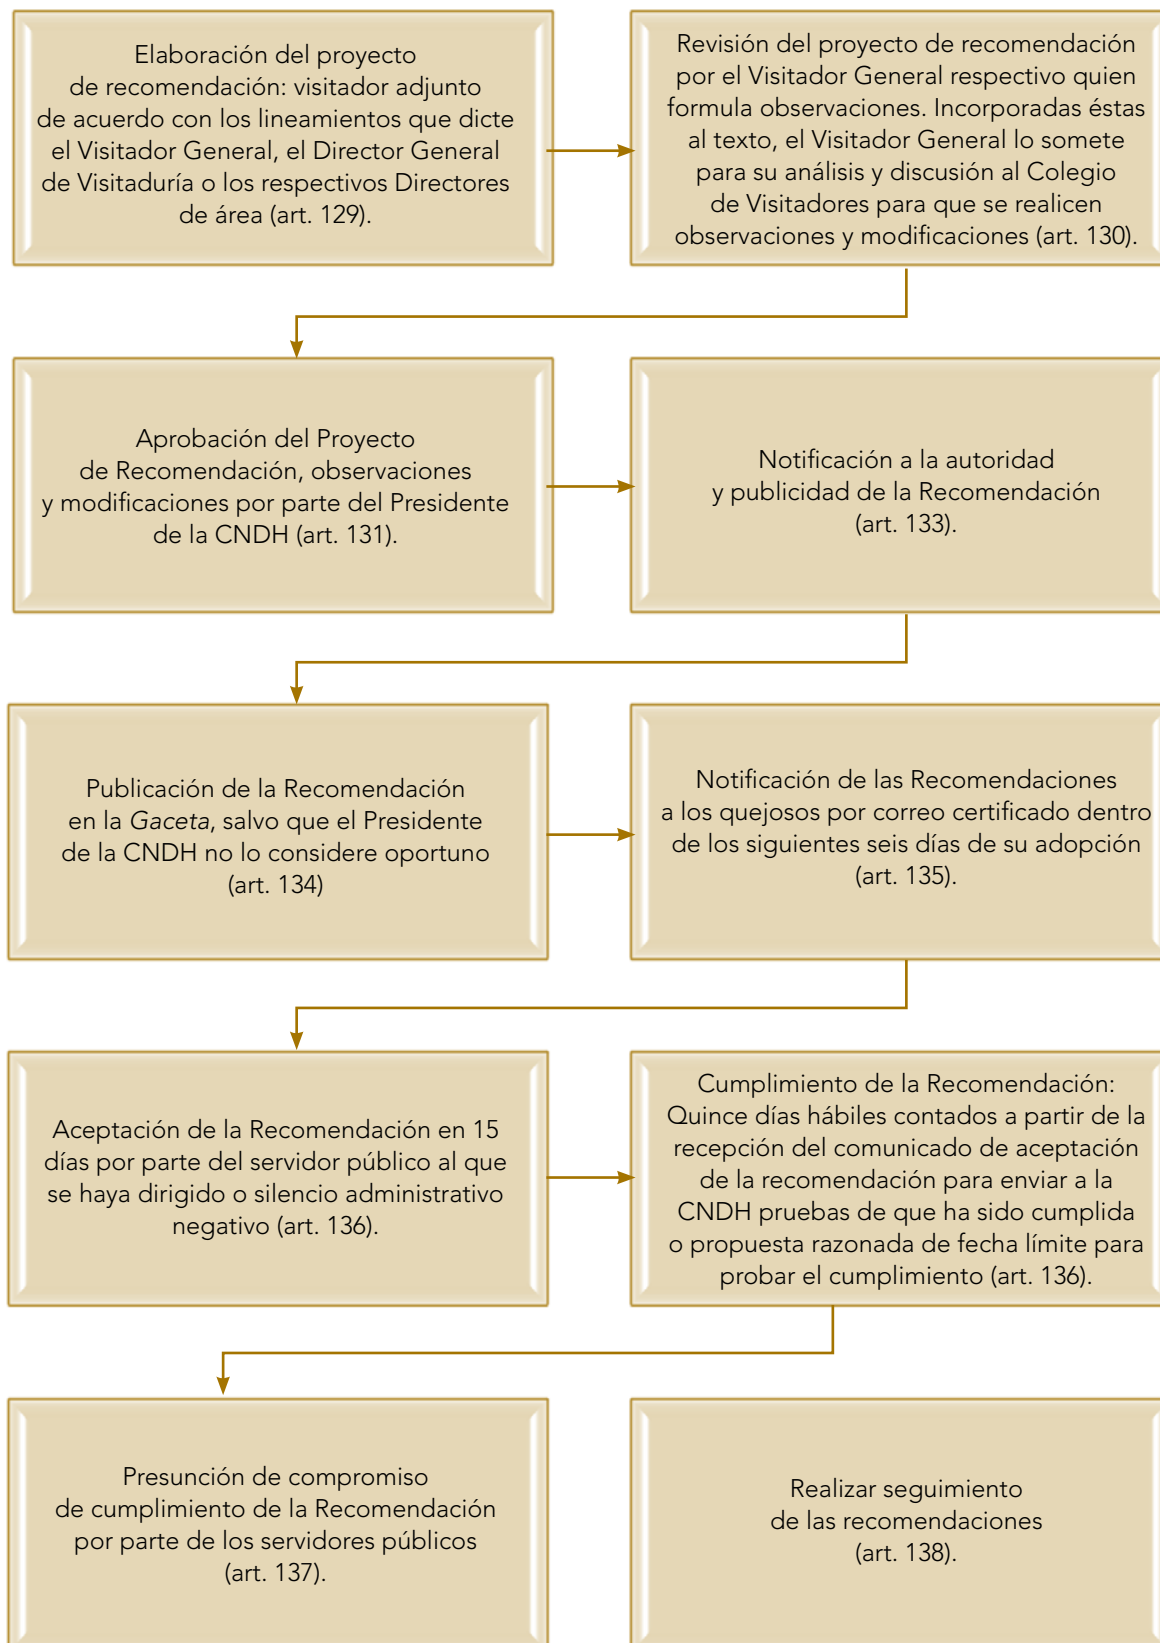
Elaboración del proyecto de recomendación: visitador adjunto de acuerdo con los lineamientos que dicte el Visitador General, el Director General de Visitaduría o los respectivos Directores de área (art. 129).

Revisión del proyecto de recomendación por el Visitador General respectivo quien formula observaciones. Incorporadas éstas al texto, el Visitador General lo somete para su análisis y discusión al Colegio de Visitadores para que se realicen observaciones y modificaciones (art. 130).

Aprobación del Proyecto de Recomendación, observaciones y modificaciones por parte del Presidente de la CNDH (art. 131).

Notificación a la autoridad y publicidad de la Recomendación (art. 133).

Publicación de la Recomendación en la *Gaceta*, salvo que el Presidente de la CNDH no lo considere oportuno (art. 134)

Notificación de las Recomendaciones a los quejosos por correo certificado dentro de los siguientes seis días de su adopción (art. 135).

Aceptación de la Recomendación en 15 días por parte del servidor público al que se haya dirigido o silencio administrativo negativo (art. 136).

Cumplimiento de la Recomendación: Quince días hábiles contados a partir de la recepción del comunicado de aceptación de la recomendación para enviar a la CNDH pruebas de que ha sido cumplida o propuesta razonada de fecha límite para probar el cumplimiento (art. 136).

Presunción de compromiso de cumplimiento de la Recomendación por parte de los servidores públicos (art. 137).

Realizar seguimiento de las recomendaciones (art. 138).